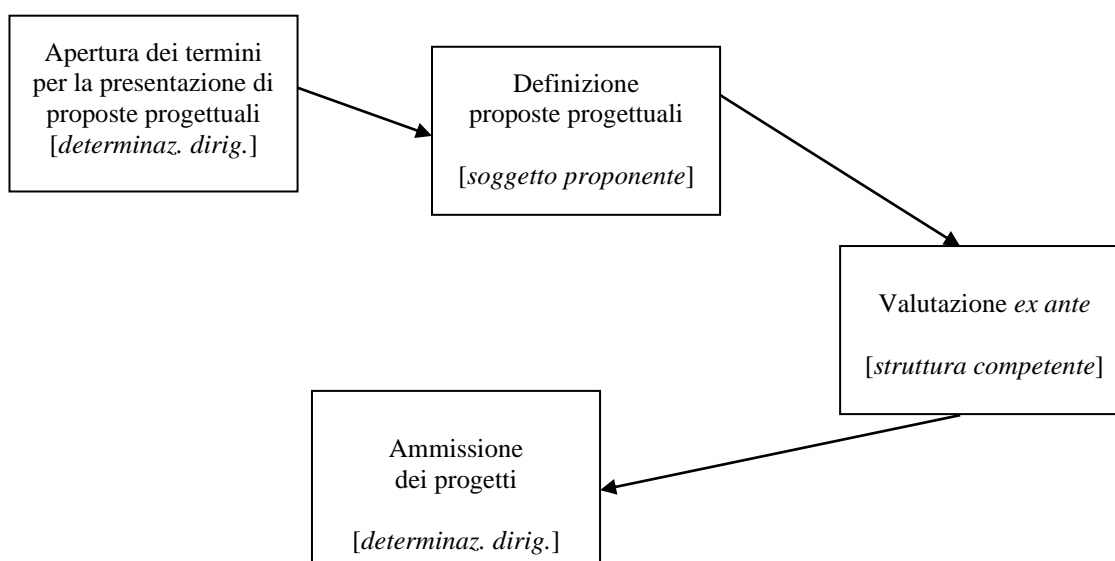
Apertura dei termini per la presentazione di proposte progettuali [determinaz. dirig.]

Definizione proposte progettuali

[soggetto proponente]

Valutazione ex ante

[struttura competente]

Ammissione dei progetti

[determinaz. dirig.]